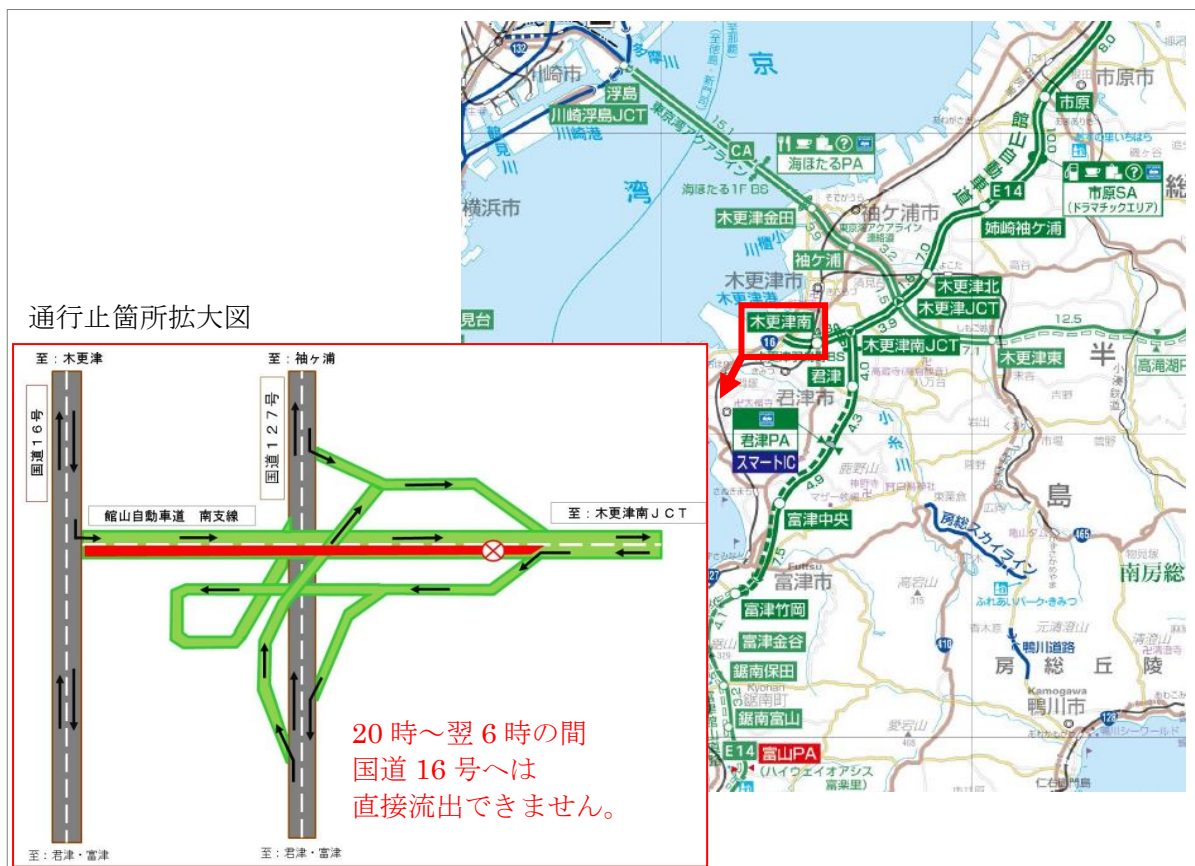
通行止箇所拡大図

至：木更津
至：袖ヶ浦
国道16号
国道127号
館山自動車道　南支線
至：木更津南ＪＣＴ
至：君津・富津
至：君津・富津

20時～翌6時の間
国道16号へは
直接流出できません。

川崎市
浮島
川崎浮島JCT
京
湾
横浜市
東京湾アクアライン
CA
海ほたるPA
海ほたる1F BS
木更津金田
袖ケ浦
袖ケ浦市
木更津市
木更津南
木更津北
木更津JCT
木更津南JCT
木更津東
君津
君津市
君津PA
スマートIC
富津中央
富津市
富津竹岡
富津金谷
鋸南保田
鋸南富山
E14
富山PA
(ハイウェイオアシス富楽里)
市原市
市原
市原SA
(ドラマチックエリア)
館山自動車道
E14
姉崎袖ケ浦
半
高滝湖
島
房総スカイライン
鴨川道路
房総丘陵
鴨川市
南房総
12.5
7.1